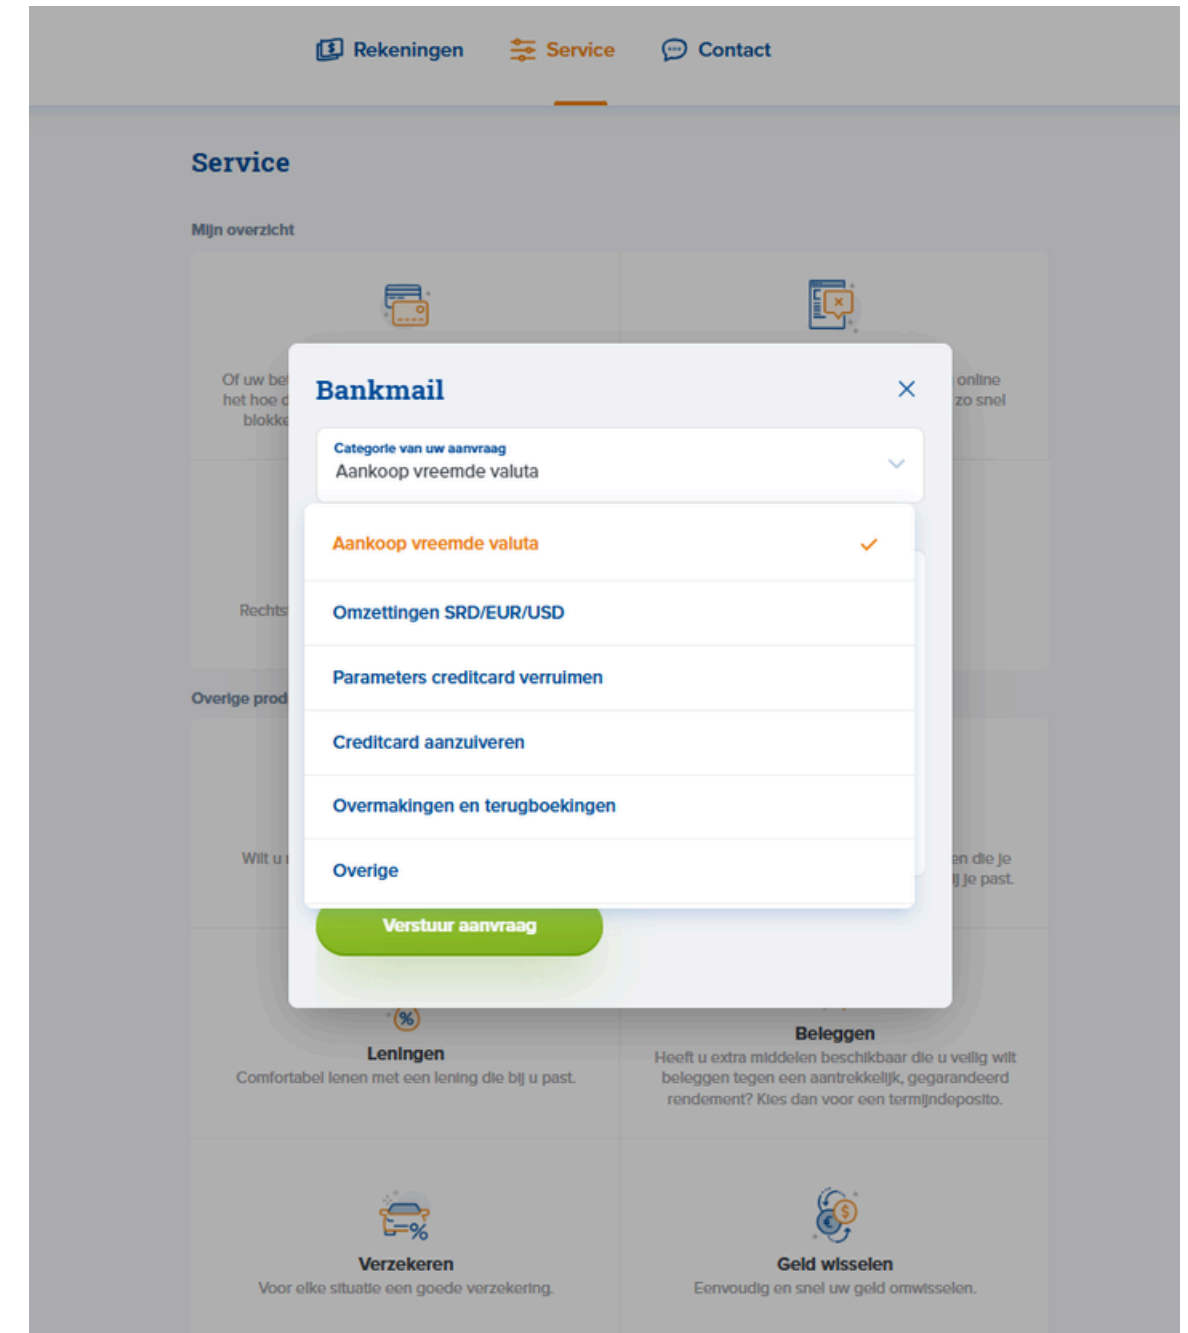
Rekeningen Service Contact

Service

Mijn overzicht

Of uw be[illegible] het hoe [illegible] blokk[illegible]

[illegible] online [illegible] zo snel

Rechts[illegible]

Overige prod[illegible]

Wilt u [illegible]

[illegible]en die je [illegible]ij je past.

Bankmail

Categorie van uw aanvraag
Aankoop vreemde valuta

Aankoop vreemde valuta

Omzettingen SRD/EUR/USD

Parameters creditcard verruimen

Creditcard aanzuiveren

Overmakingen en terugboekingen

Overige

Verstuur aanvraag

Leningen
Comfortabel lenen met een lening die bij u past.

Beleggen
Heeft u extra middelen beschikbaar die u veilig wilt beleggen tegen een aantrekkelijk, gegarandeerd rendement? Kies dan voor een termijndeposito.

Verzekeren
Voor elke situatie een goede verzekering.

Geld wisselen
Eenvoudig en snel uw geld omwisselen.